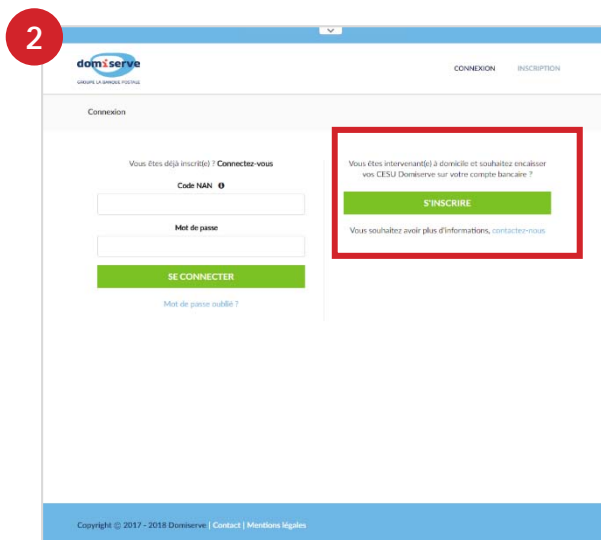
2

domiserve
GROUPE LA BANQUE POSTALE

CONNEXION INSCRIPTION

Connexion

Vous êtes déjà inscrit(e) ? Connectez-vous

Code NAN

Mot de passe

SE CONNECTER

Mot de passe oublié ?

Vous êtes intervenant(e) à domicile et souhaitez encaisser vos CESU Domiserve sur votre compte bancaire ?

S'INSCRIRE

Vous souhaitez avoir plus d'informations, contactez-nous

Copyright © 2017 - 2018 Domiserve | Contact | Mentions légales